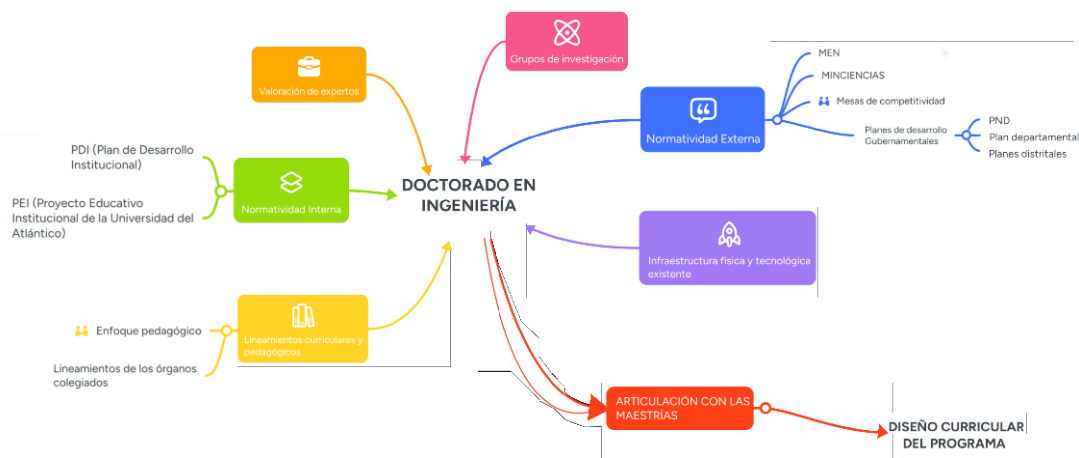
Grupos de investigación

Valoración de expertos

MEN

MINCIENCIAS

Mesas de competitividad

Normatividad Externa

Planes de desarrollo Gubernamentales

PND

Plan departamental

Planes distritales

PDI (Plan de Desarrollo Institucional)

Normatividad Interna

PEI (Proyecto Educativo Institucional de la Universidad del Atlántico)

DOCTORADO EN INGENIERÍA

Infraestructura física y tecnológica existente

Enfoque pedagógico

Lineamientos curriculares y pedagógicos

Lineamientos de los órganos colegiados

ARTICULACIÓN CON LAS MAESTRÍAS

DISEÑO CURRICULAR DEL PROGRAMA